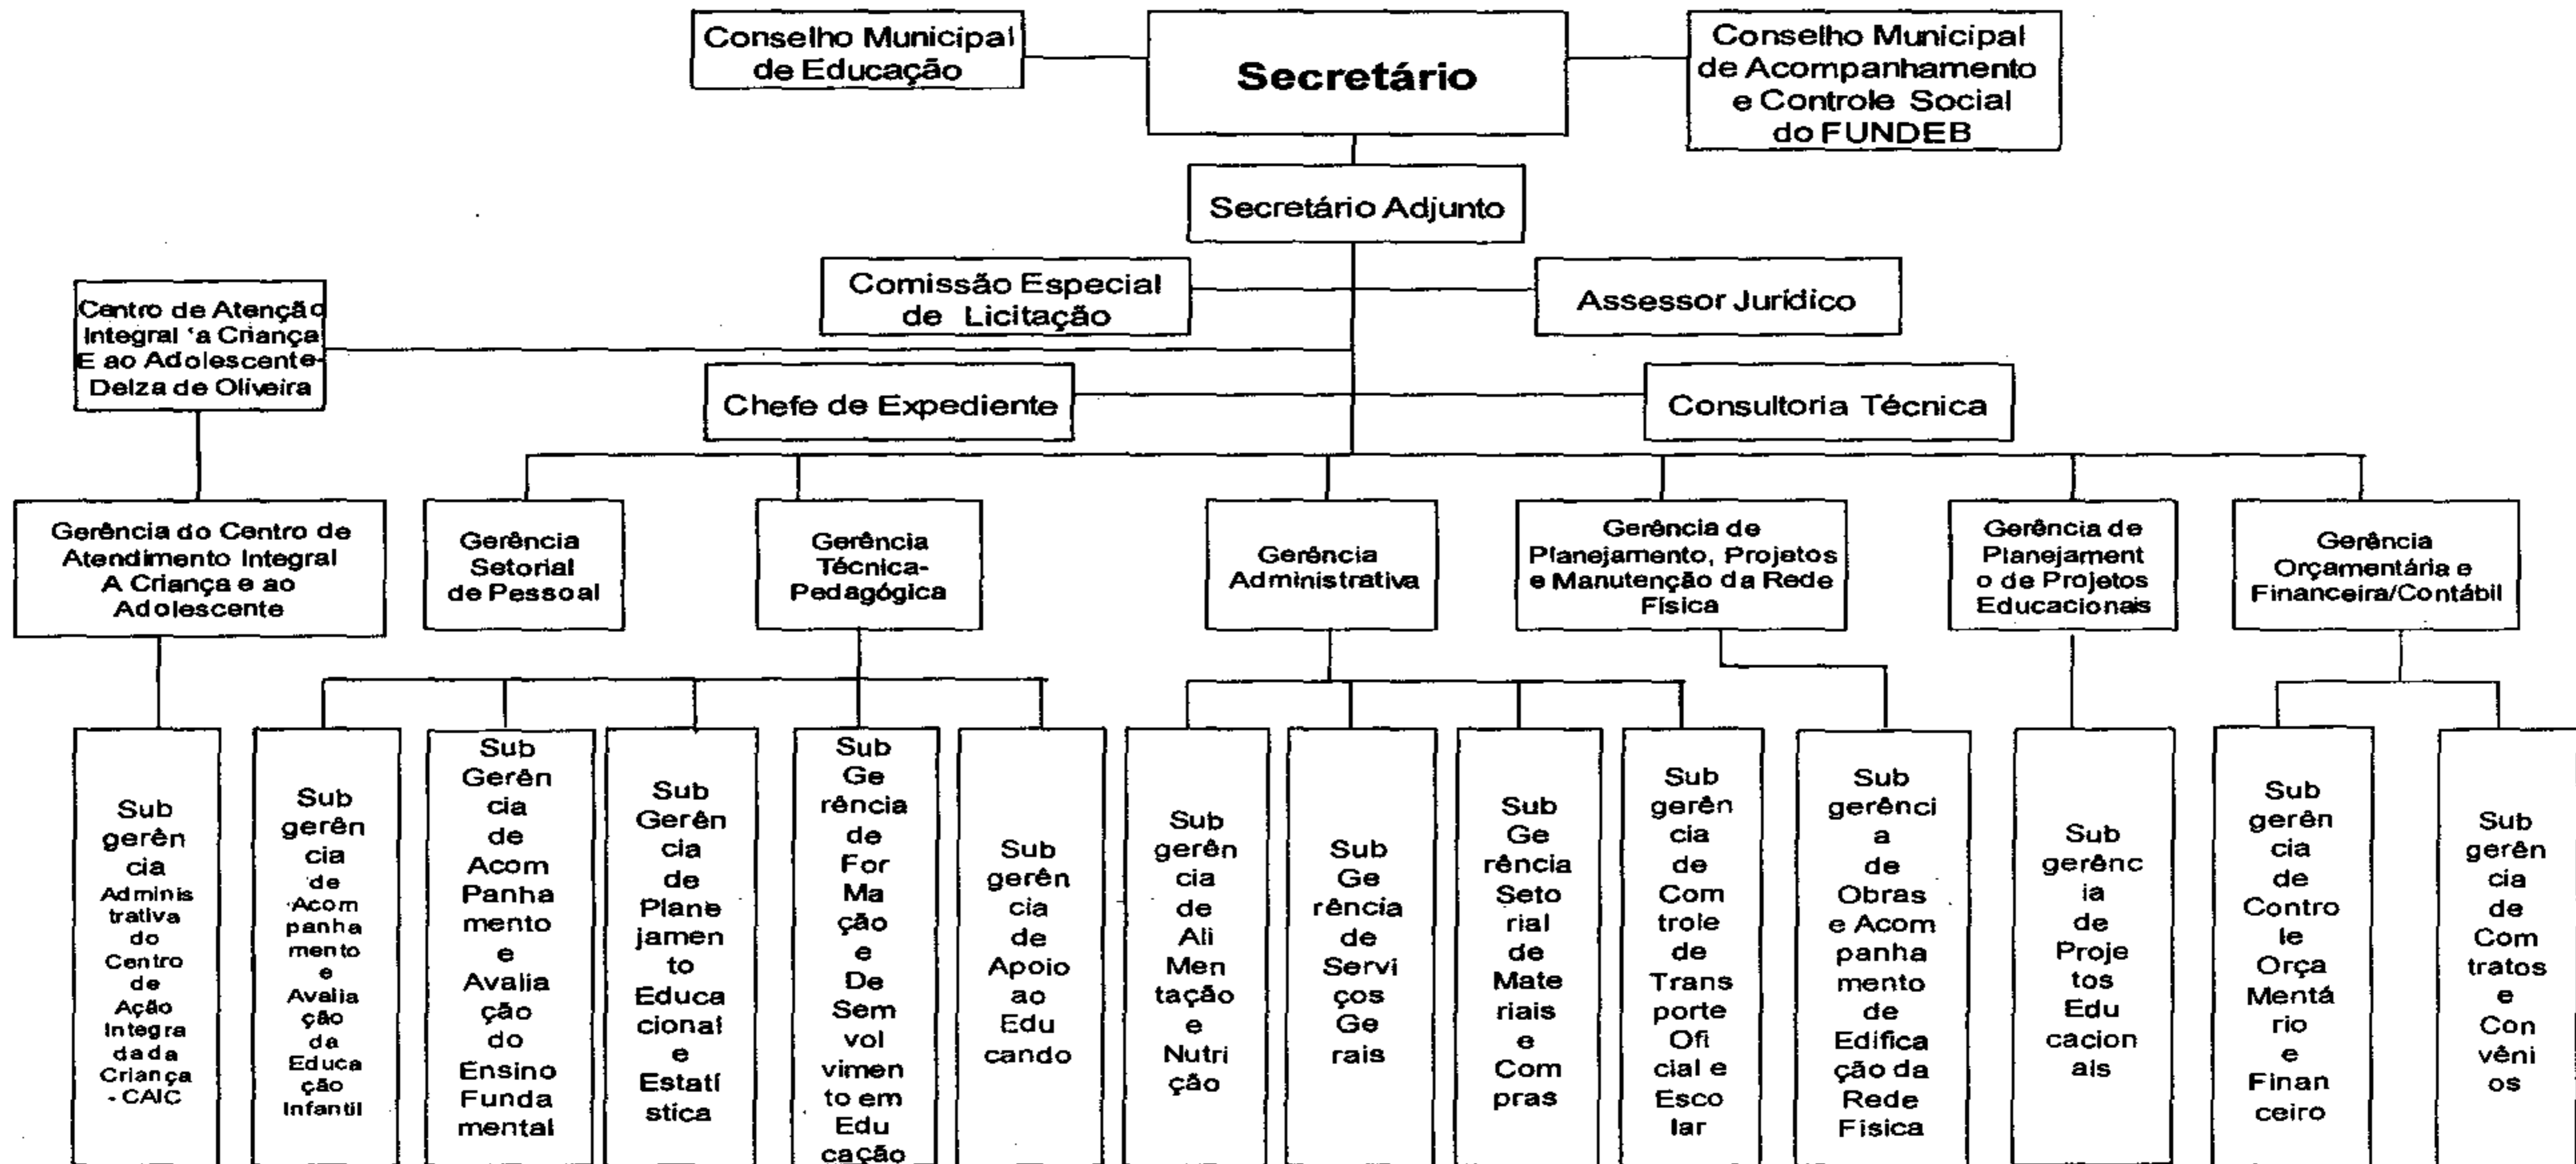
Conselho Municipal de Educação

Secretário

Conselho Municipal de Acompanhamento e Controle Social do FUNDEB

Secretário Adjunto

Comissão Especial de Licitação

Assessor Jurídico

Centro de Atenção Integral 'a Criança E ao Adolescente-Delza de Oliveira

Chefe de Expediente

Consultoria Técnica

Gerência do Centro de Atendimento Integral A Criança e ao Adolescente

Gerência Setorial de Pessoal

Gerência Técnica-Pedagógica

Gerência Administrativa

Gerência de Planejamento, Projetos e Manutenção da Rede Física

Gerência de Planejamento de Projetos Educacionais

Gerência Orçamentária e Financeira/Contábil

Sub gerência Administrativa do Centro de Ação Integrada da Criança - CAIC

Sub gerência de Acompanhamento e Avaliação da Educação Infantil

Sub Gerência de Acompanhamento e Avaliação do Ensino Fundamental

Sub Gerência de Planejamento Educacional e Estatística

Sub Gerência de Formação e Desenvolvimento em Educação

Sub gerência de Apoio ao Educando

Sub gerência de Alimentação e Nutrição

Sub Gerência de Serviços Gerais

Sub Gerência Setorial de Materiais e Compras

Sub gerência de Controle de Transporte Oficial e Escolar

Sub gerência de Obras e Acompanhamento de Edificação da Rede Física

Sub gerência de Projetos Educacionais

Sub gerência de Controle Orçamentário e Financeiro

Sub gerência de Contratos e Convênios